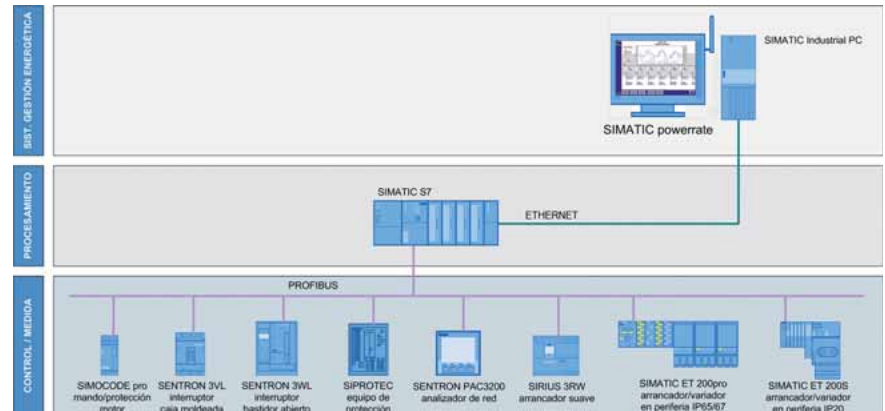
SIST. GESTIÓN ENERGÉTICA

SIMATIC Industrial PC

SIMATIC powerrate

PROCESAMIENTO

SIMATIC S7

ETHERNET

CONTROL / MEDIDA

PROFIBUS

SIMOCODE pro mando/protección motor

SENTRON 3VL interruptor caja moldeada

SENTRON 3WL interruptor bastidor abierto

SIPROTEC equipo de protección

SENTRON PAC3200 analizador de red

SIRIUS 3RW arrancador suave

SIMATIC ET 200pro arrancador/variador en periferia IP65/67

SIMATIC ET 200S arrancador/variador en periferia IP20